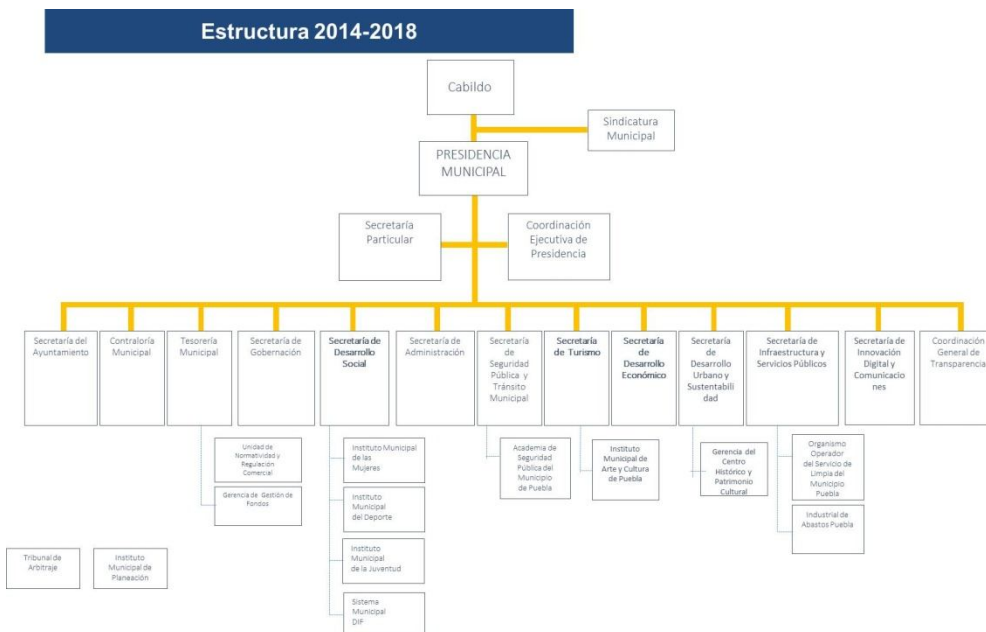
Estructura 2014-2018

Cabildo

Sindicatura Municipal

PRESIDENCIA MUNICIPAL

Secretaría Particular

Coordinación Ejecutiva de Presidencia

Secretaría del Ayuntamiento

Contraloría Municipal

Tesorería Municipal

Unidad de Normatividad y Regulación Comercial

Gerencia de Gestión de Fondos

Secretaría de Gobernación

Secretaría de Desarrollo Social

Instituto Municipal de las Mujeres

Instituto Municipal del Deporte

Instituto Municipal de la Juventud

Sistema Municipal DIF

Secretaría de Administración

Secretaría de Seguridad Pública y Tránsito Municipal

Academia de Seguridad Pública del Municipio de Puebla

Secretaría de Turismo

Instituto Municipal de Arte y Cultura de Puebla

Secretaría de Desarrollo Económico

Secretaría de Desarrollo Urbano y Sustentabilidad

Gerencia del Centro Histórico y Patrimonio Cultural

Secretaría de Infraestructura y Servicios Públicos

Organismo Operador del Servicio de Limpia del Municipio Puebla

Industrial de Abastos Puebla

Secretaría de Innovación Digital y Comunicaciones

Coordinación General de Transparencia

Tribunal de Arbitraje

Instituto Municipal de Planeación